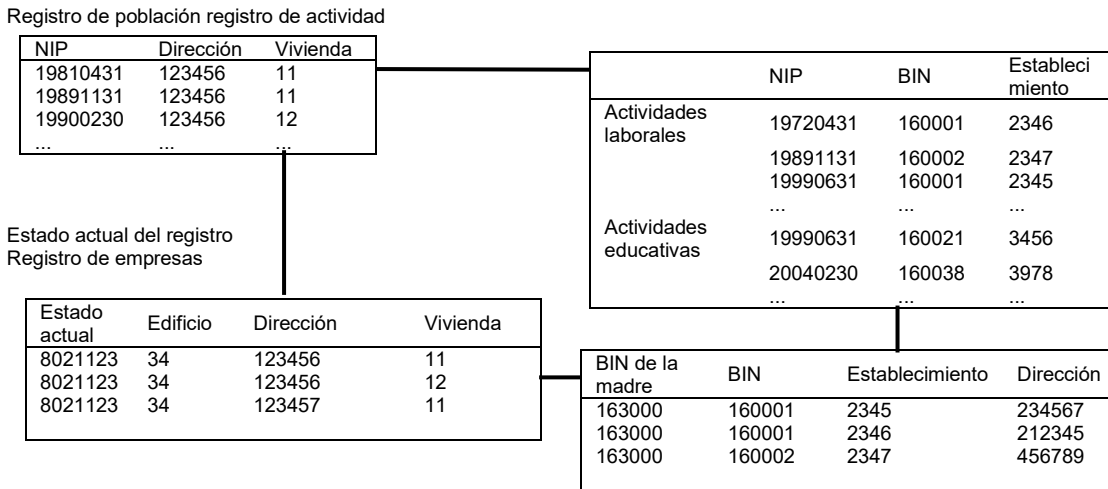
Registro de población registro de actividad

| NIP | Dirección | Vivienda |
|---|---|---|
| 19810431 | 123456 | 11 |
| 19891131 | 123456 | 11 |
| 19900230 | 123456 | 12 |
| ... | ... | ... |

| | NIP | BIN | Establecimiento |
|---|---|---|---|
| Actividades laborales | 19720431 | 160001 | 2346 |
| | 19891131 | 160002 | 2347 |
| | 19990631 | 160001 | 2345 |
| | ... | ... | ... |
| Actividades educativas | 19990631 | 160021 | 3456 |
| | 20040230 | 160038 | 3978 |
| | ... | ... | ... |

Estado actual del registro
Registro de empresas

| Estado actual | Edificio | Dirección | Vivienda |
|---|---|---|---|
| 8021123 | 34 | 123456 | 11 |
| 8021123 | 34 | 123456 | 12 |
| 8021123 | 34 | 123457 | 11 |

| BIN de la madre | BIN | Establecimiento | Dirección |
|---|---|---|---|
| 163000 | 160001 | 2345 | 234567 |
| 163000 | 160001 | 2346 | 212345 |
| 163000 | 160002 | 2347 | 456789 |